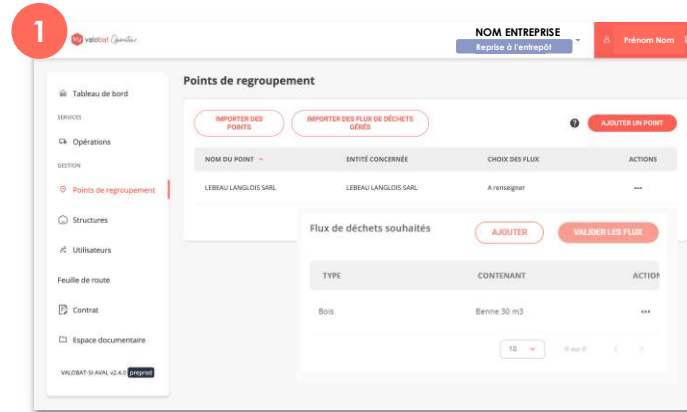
1

valobat Opérateur

NOM ENTREPRISE
Reprise à l'entrepôt

Prénom Nom

Tableau de bord
SERVICES
Opérations
GESTION
Points de regroupement
Structures
Utilisateurs
Feuille de route
Contrat
Espace documentaire
VALOBAT-SI-AVAL v2.4.0 preprod

Points de regroupement

IMPORTER DES POINTS
IMPORTER DES FLUX DE DÉCHETS GÉRÉS
AJOUTER UN POINT

| NOM DU POINT | ENTITÉ CONCERNÉE | CHOIX DES FLUX | ACTIONS |
|---|---|---|---|
| LEBEAU LANGLOIS SARL | LEBEAU LANGLOIS SARL | A renseigner | ••• |

Flux de déchets souhaités
AJOUTER
VALIDER LES FLUX

| TYPE | CONTENANT | ACTION |
|---|---|---|
| Bois | Benne 30 m3 | ••• |

10
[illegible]